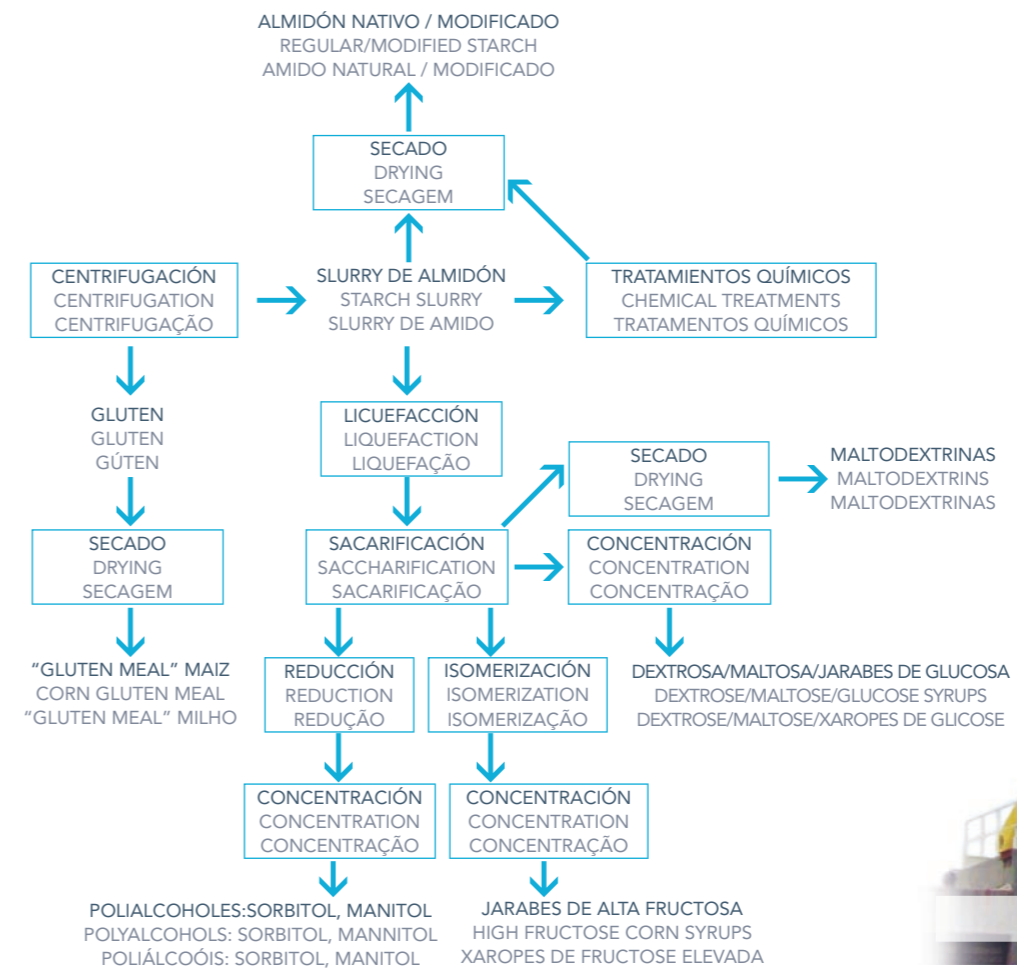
ALMIDÓN NATIVO / MODIFICADO
REGULAR/MODIFIED STARCH
AMIDO NATURAL / MODIFICADO

SECADO
DRYING
SECAGEM

CENTRIFUGACIÓN
CENTRIFUGATION
CENTRIFUGAÇÃO

SLURRY DE ALMIDÓN
STARCH SLURRY
SLURRY DE AMIDO

TRATAMIENTOS QUÍMICOS
CHEMICAL TREATMENTS
TRATAMENTOS QUÍMICOS

GLUTEN
GLUTEN
GÚTEN

LICUEFACCIÓN
LIQUEFACTION
LIQUEFAÇÃO

SECADO
DRYING
SECAGEM

MALTODEXTRINAS
MALTODEXTRINS
MALTODEXTRINAS

SECADO
DRYING
SECAGEM

SACARIFICACIÓN
SACCHARIFICATION
SACARIFICAÇÃO

CONCENTRACIÓN
CONCENTRATION
CONCENTRAÇÃO

"GLUTEN MEAL" MAIZ
CORN GLUTEN MEAL
"GLUTEN MEAL" MILHO

REDUCCIÓN
REDUCTION
REDUÇÃO

ISOMERIZACIÓN
ISOMERIZATION
ISOMERIZAÇÃO

DEXTROSA/MALTOSA/JARABES DE GLUCOSA
DEXTROSE/MALTOSE/GLUCOSE SYRUPS
DEXTROSE/MALTOSE/XAROPES DE GLICOSE

CONCENTRACIÓN
CONCENTRATION
CONCENTRAÇÃO

CONCENTRACIÓN
CONCENTRATION
CONCENTRAÇÃO

POLIALCOHOLES:SORBITOL, MANITOL
POLYALCOHOLS: SORBITOL, MANNITOL
POLIÁLCOÓIS: SORBITOL, MANITOL

JARABES DE ALTA FRUCTOSA
HIGH FRUCTOSE CORN SYRUPS
XAROPES DE FRUCTOSE ELEVADA